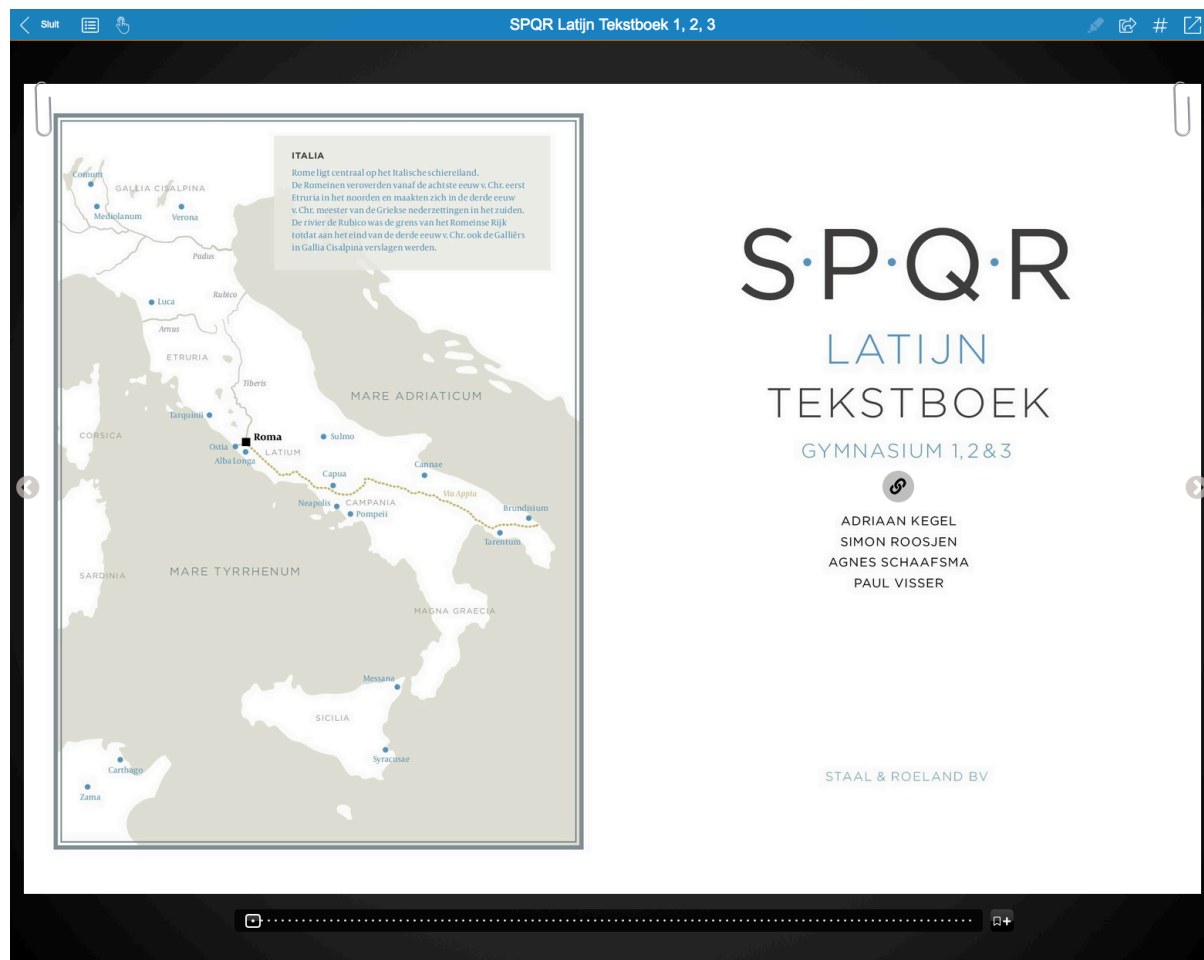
Sluit

SPQR Latijn Tekstboek 1, 2, 3

#

ITALIA
Rome ligt centraal op het Italische schiereiland. De Romeinen veroverden vanaf de achtste eeuw v. Chr. eerst Etruria in het noorden en maakten zich in de derde eeuw v. Chr. meester van de Griekse nederzettingen in het zuiden. De rivier de Rubico was de grens van het Romeinse Rijk totdat aan het eind van de derde eeuw v. Chr. ook de Galliërs in Gallia Cisalpina verslagen werden.

Comum
GALLIA CISALPINA
Mediolanum
Verona
Padus
Rubico
Luca
Arnus
ETRURIA
Tiberis
MARE ADRIATICUM
Tarquinii
CORSICA
Roma
Sulmo
Ostia
Alba Longa
LATIUM
Cannae
Capua
Via Appia
Neapolis
CAMPANIA
Pompeii
Brundisium
Tarentum
SARDINIA
MARE TYRRHENUM
MAGNA GRAECIA
Messana
SICILIA
Syracusae
Carthago
Zama

S·P·Q·R
LATIJN
TEKSTBOEK
GYMNASIUM 1, 2 & 3

ADRIAAN KEGEL
SIMON ROOSJEN
AGNES SCHAAFSMA
PAUL VISSER

STAAL & ROELAND BV